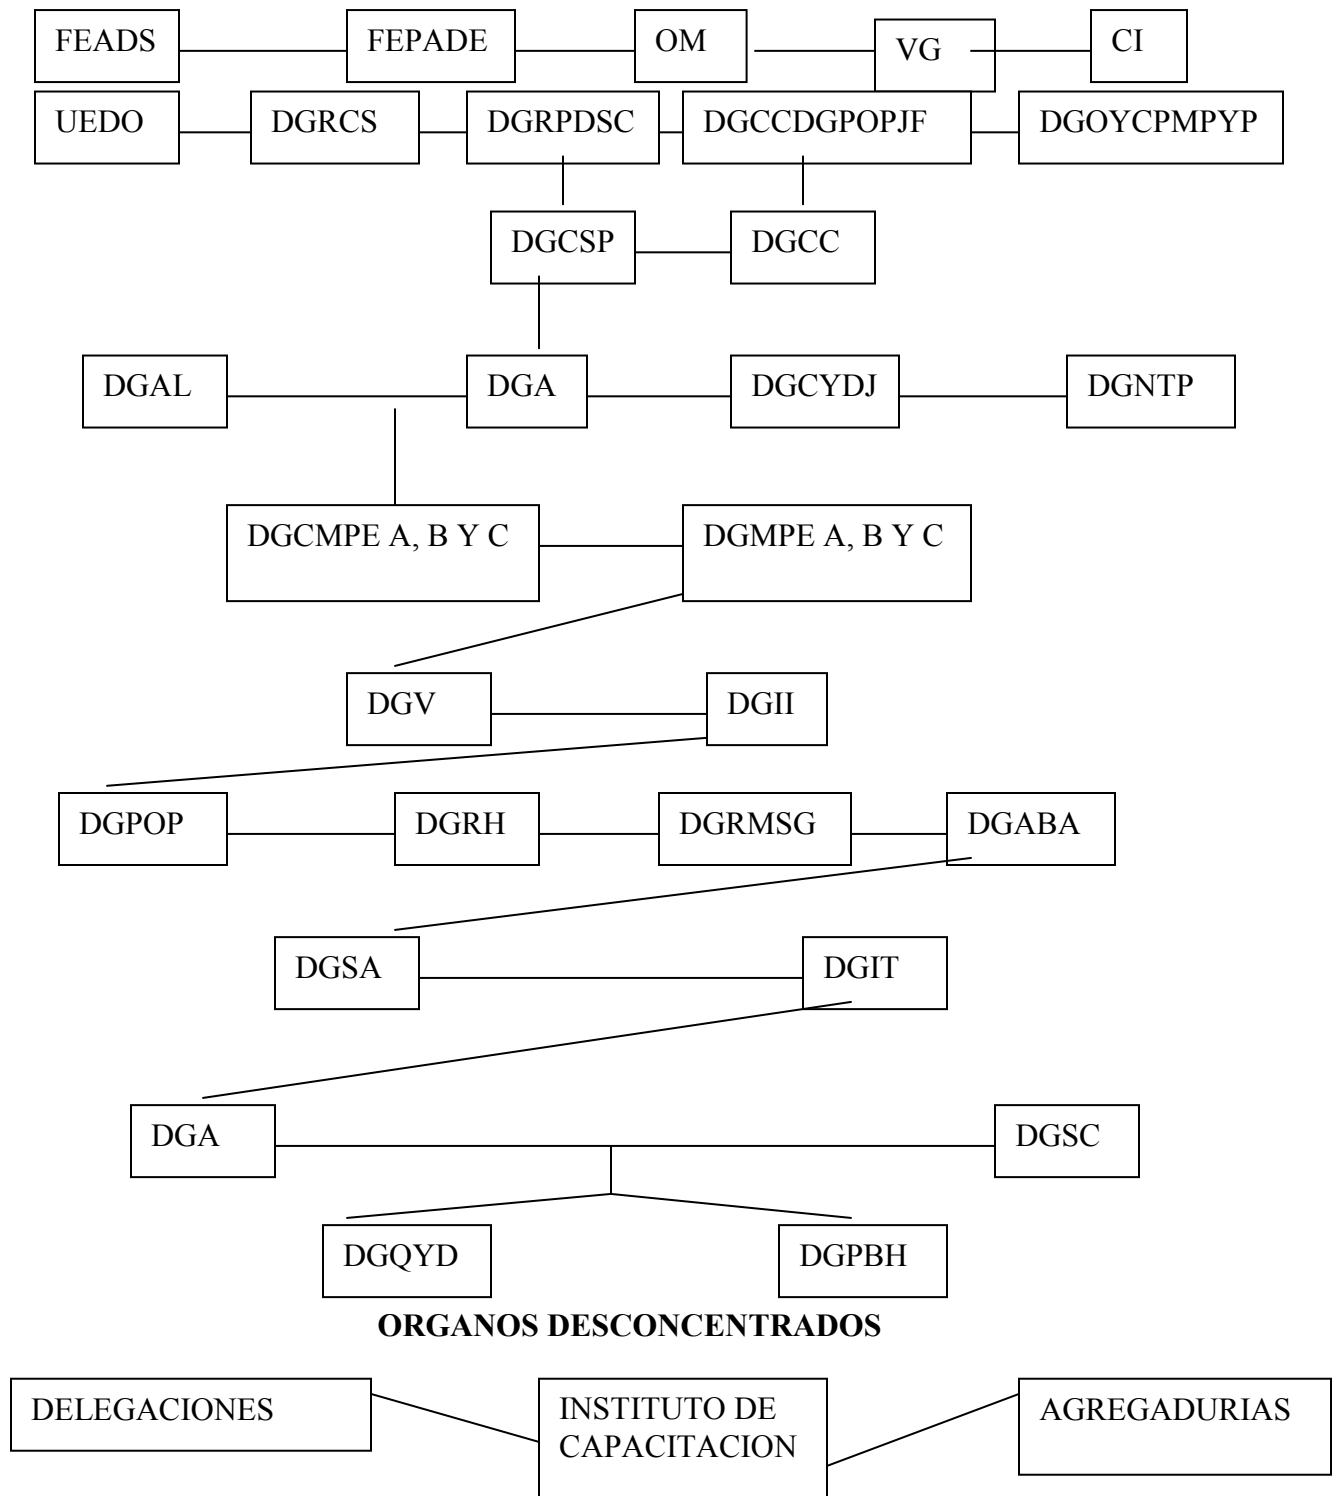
FEADS
FEPADE
OM
VG
CI
UEDO
DGRCS
DGRPDSC
DGCCDGPOPJF
DGOYCPMPYP
DGCSP
DGCC
DGAL
DGA
DGCYDJ
DGNTP
DGCMPE A, B Y C
DGMPE A, B Y C
DGV
DGII
DGPOP
DGRH
DGRMSG
DGABA
DGSA
DGIT
DGA
DGSC
DGQYD
DGPBH

**ORGANOS DESCONCENTRADOS**

DELEGACIONES
INSTITUTO DE CAPACITACION
AGREGADURIAS